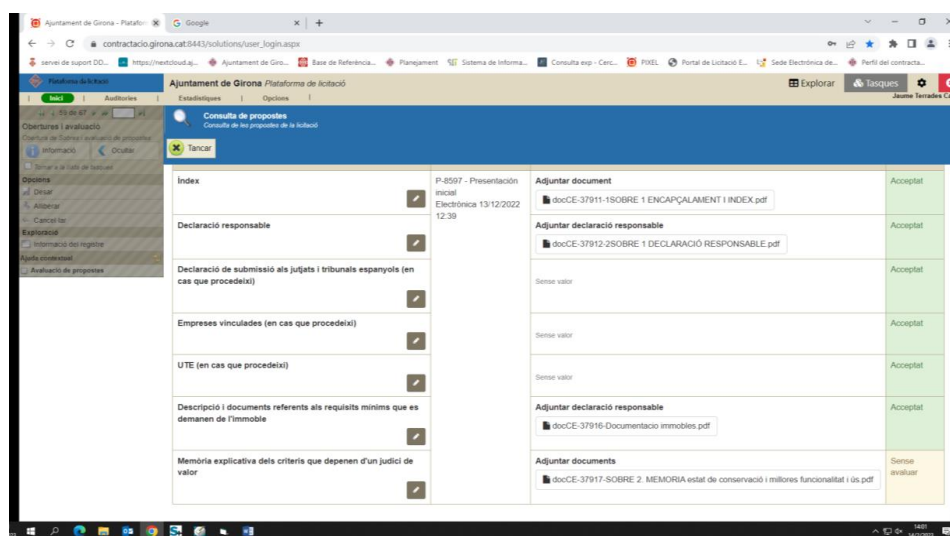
Ajuntament de Girona - Platafor ×
G Google ×
+

contractacio.girona.cat:8443/solutions/user_login.aspx

servei de suport DD... https://nextcloud.aj... Ajuntament de Giro... Base de Referència... Planejament Sistema de Informa... Consulta exp - Cerc... PIXEL Portal de Licitació E... Seu Electrònica de... Perfil del contracta...

Plataforma de licitació
Inici | Auditories

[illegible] 55 de 67 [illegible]
Obertures i avaluació
Obertura de Sobres i avaluació de propostes
Informació
Ocultar
Tornar a la llista de butlletí
Opcions
Desar
Alliberar
Cancel·lar
Exploració
Informació del registre
Ajuda contextual
Avaluació de propostes

Ajuntament de Girona Plataforma de licitació
Estadístiques | Opcions |
Explorar
Tasques
Jaume Terrades C

Consulta de propostes
Consulta de les propostes de la licitació
Tancar

| | | | |
|---|---|---|---|
| Índex | P-8597 - Presentació inicial Electrònica 13/12/2022 12:39 | Adjuntar document<br>docCE-37911-1SOBRE 1 ENCAPÇALAMENT I INDEX.pdf | Acceptat |
| Declaració responsable | | Adjuntar declaració responsable<br>docCE-37912-2SOBRE 1 DECLARACIÓ RESPONSABLE.pdf | Acceptat |
| Declaració de submissió als jutjats i tribunals espanyols (en cas que procedeixi) | | Sense valor | Acceptat |
| Empreses vinculades (en cas que procedeixi) | | Sense valor | Acceptat |
| UTE (en cas que procedeixi) | | Sense valor | Acceptat |
| Descripció i documents referents als requisits mínims que es demanen de l'immoble | | Adjuntar declaració responsable<br>docCE-37916-Documentacio immobles.pdf | Acceptat |
| Memòria explicativa dels criteris que depenen d'un judici de valor | | Adjuntar documents<br>docCE-37917-SOBRE 2. MEMORIA estat de conservació i millores funcionalitat i ús.pdf | Sense avaluar |

14:01
14/12/2022